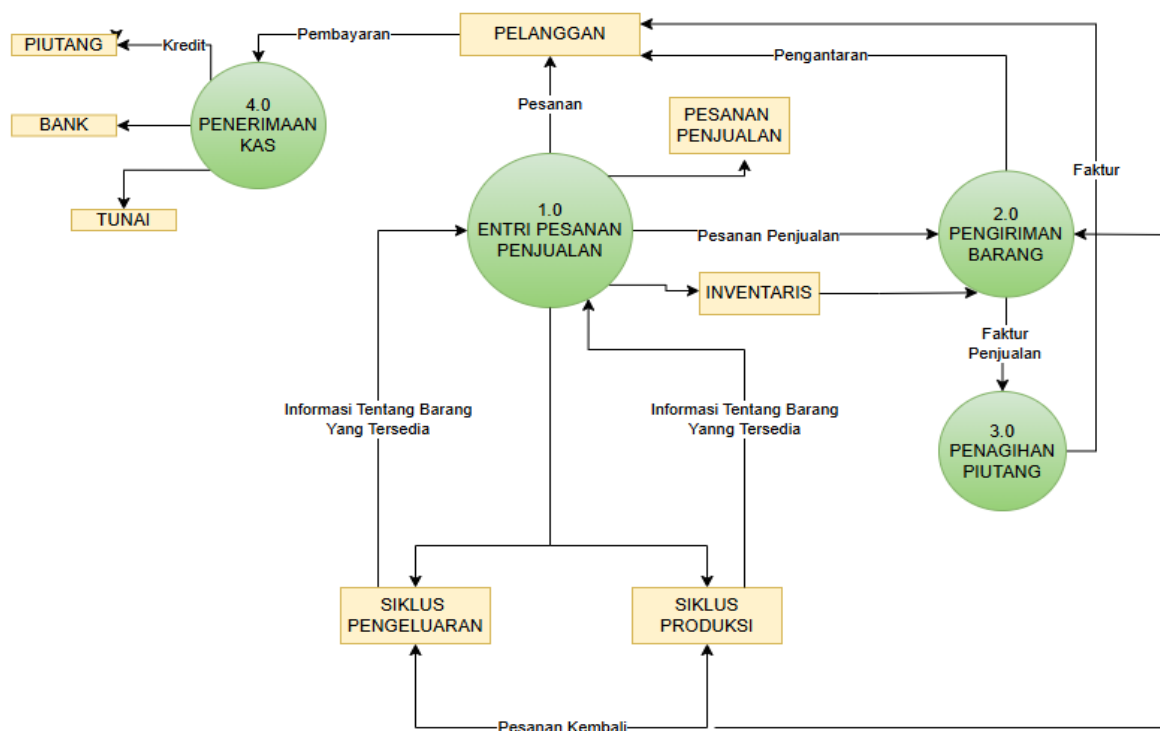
PIUTANG

Kredit

Pembayaran

PELANGGAN

BANK

4.0
PENERIMAAN
KAS

TUNAI

Pengantaran

Pesanan

PESANAN
PENJUALAN

Faktur

1.0
ENTRI PESANAN
PENJUALAN

Pesanan Penjualan

2.0
PENGIRIMAN
BARANG

INVENTARIS

Faktur
Penjualan

Informasi Tentang Barang
Yang Tersedia

Informasi Tentang Barang
Yanng Tersedia

3.0
PENAGIHAN
PIUTANG

SIKLUS
PENGELUARAN

SIKLUS
PRODUKSI

Pesanan Kembali